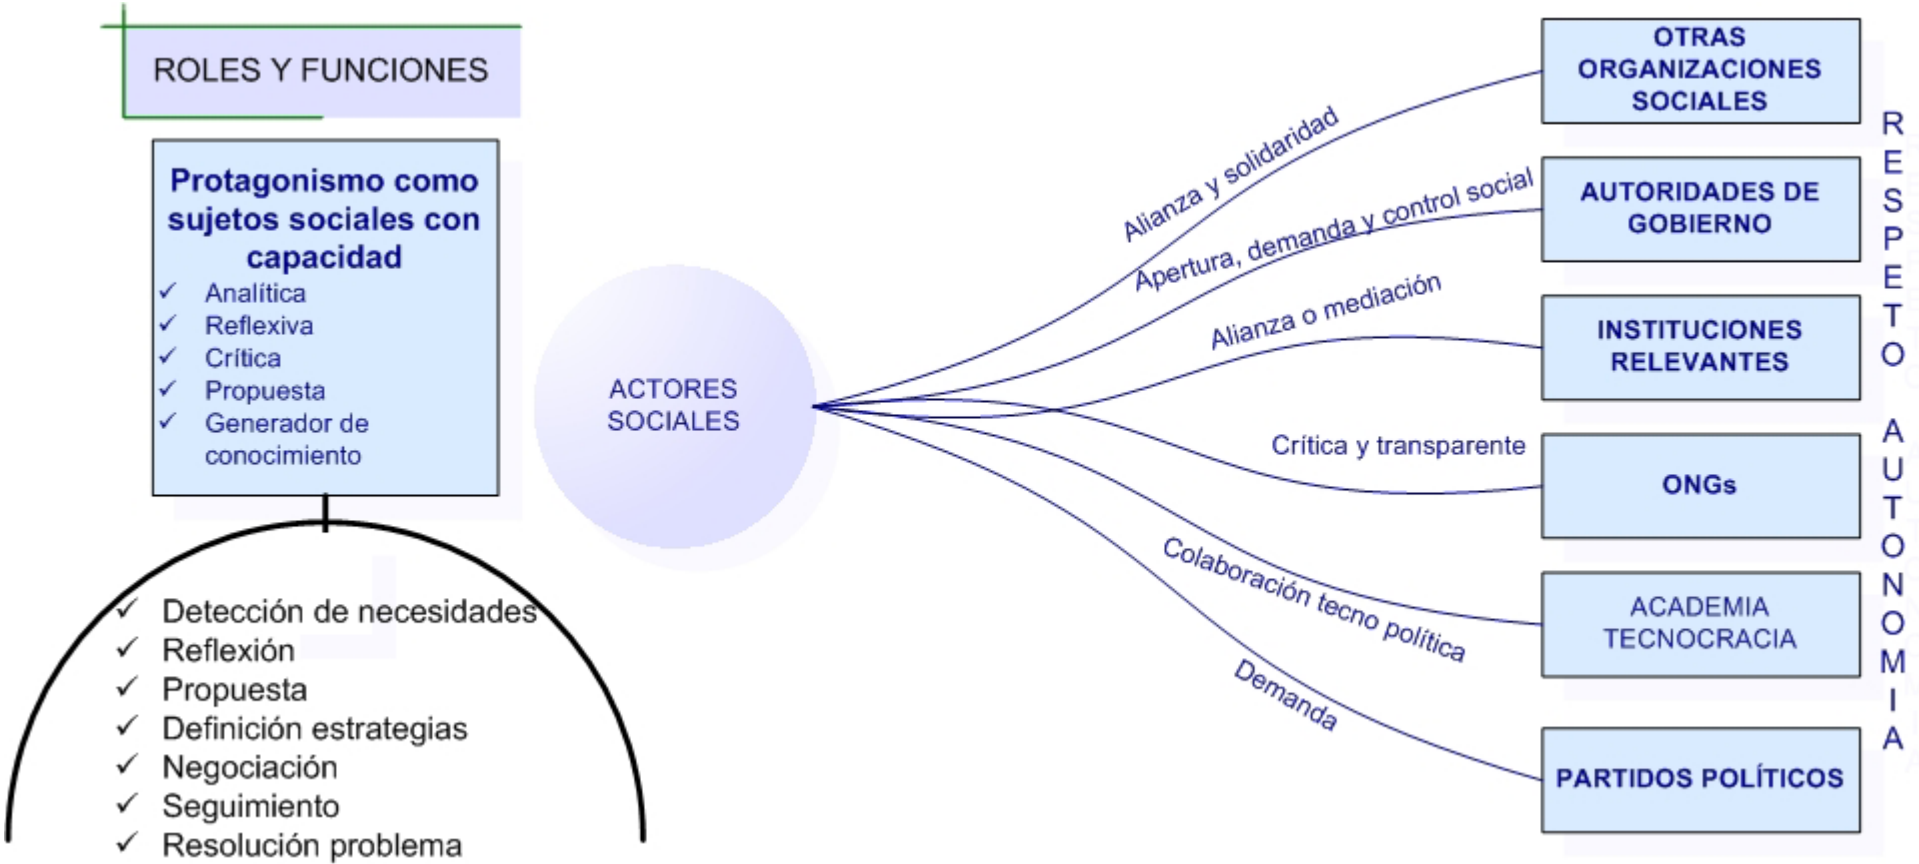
ROLES Y FUNCIONES

Protagonismo como sujetos sociales con capacidad
✓ Analítica
✓ Reflexiva
✓ Crítica
✓ Propuesta
✓ Generador de conocimiento

✓ Detección de necesidades
✓ Reflexión
✓ Propuesta
✓ Definición estrategias
✓ Negociación
✓ Seguimiento
✓ Resolución problema

ACTORES SOCIALES

Alianza y solidaridad
Apertura, demanda y control social
Alianza o mediación
Crítica y transparente
Colaboración tecno política
Demanda

OTRAS ORGANIZACIONES SOCIALES

AUTORIDADES DE GOBIERNO

INSTITUCIONES RELEVANTES

ONGs

ACADEMIA TECNOCRACIA

PARTIDOS POLÍTICOS

RESPETO AUTONOMIA